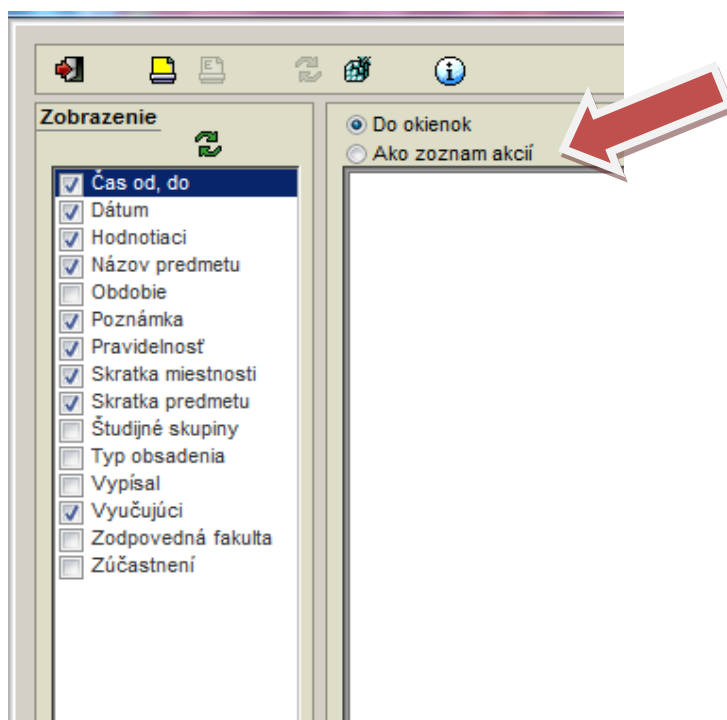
Zobrazenie

Čas od, do
Dátum
Hodnotiaci
Názov predmetu
Obdobie
Poznámka
Pravidelnosť
Skratka miestnosti
Skratka predmetu
Študijné skupiny
Typ obsadenia
Vypísal
Vyučujúci
Zodpovedná fakulta
Zúčastnení

Do okienok
Ako zoznam akcií